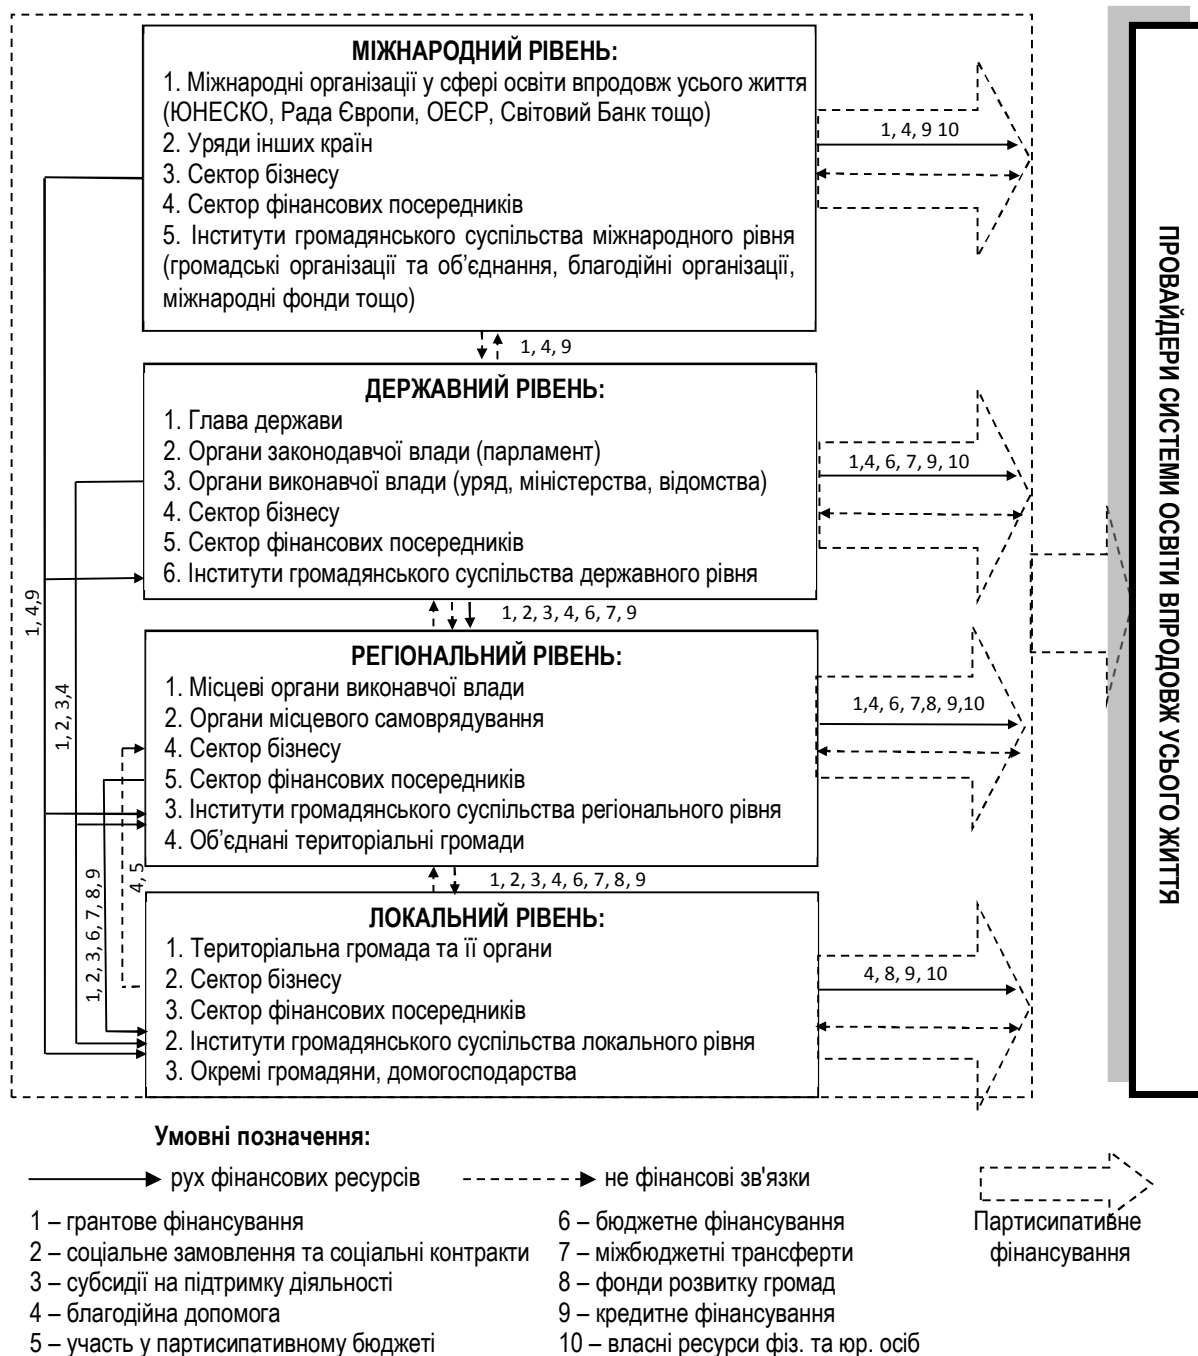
МІЖНАРОДНИЙ РІВЕНЬ:
1. Міжнародні організації у сфері освіти впродовж усього життя (ЮНЕСКО, Рада Європи, ОЕСР, Світовий Банк тощо)
2. Уряди інших країн
3. Сектор бізнесу
4. Сектор фінансових посередників
5. Інститути громадянського суспільства міжнародного рівня (громадські організації та об'єднання, благодійні організації, міжнародні фонди тощо)

1, 4, 9 10

1, 4, 9

ДЕРЖАВНИЙ РІВЕНЬ:
1. Глава держави
2. Органи законодавчої влади (парламент)
3. Органи виконавчої влади (уряд, міністерства, відомства)
4. Сектор бізнесу
5. Сектор фінансових посередників
6. Інститути громадянського суспільства державного рівня

1,4, 6, 7, 9, 10

1, 2, 3, 4, 6, 7, 9

РЕГІОНАЛЬНИЙ РІВЕНЬ:
1. Місцеві органи виконавчої влади
2. Органи місцевого самоврядування
4. Сектор бізнесу
5. Сектор фінансових посередників
3. Інститути громадянського суспільства регіонального рівня
4. Об'єднані територіальні громади

1,4, 6, 7,8, 9,10

1, 2, 3, 4, 6, 7, 8, 9

ЛОКАЛЬНИЙ РІВЕНЬ:
1. Територіальна громада та її органи
2. Сектор бізнесу
3. Сектор фінансових посередників
2. Інститути громадянського суспільства локального рівня
3. Окремі громадяни, домогосподарства

4, 8, 9, 10

1, 4, 9

1, 2, 3,4

1, 2, 3, 6, 7, 8, 9

4, 5

ПРОВАЙДЕРИ СИСТЕМИ ОСВІТИ ВПРОДОВЖ УСЬОГО ЖИТТЯ

Умовні позначення:
рух фінансових ресурсів
не фінансові зв'язки
Партисипативне фінансування

1 – грантове фінансування
2 – соціальне замовлення та соціальні контракти
3 – субсидії на підтримку діяльності
4 – благодійна допомога
5 – участь у партисипативному бюджеті
6 – бюджетне фінансування
7 – міжбюджетні трансферти
8 – фонди розвитку громад
9 – кредитне фінансування
10 – власні ресурси фіз. та юр. осіб